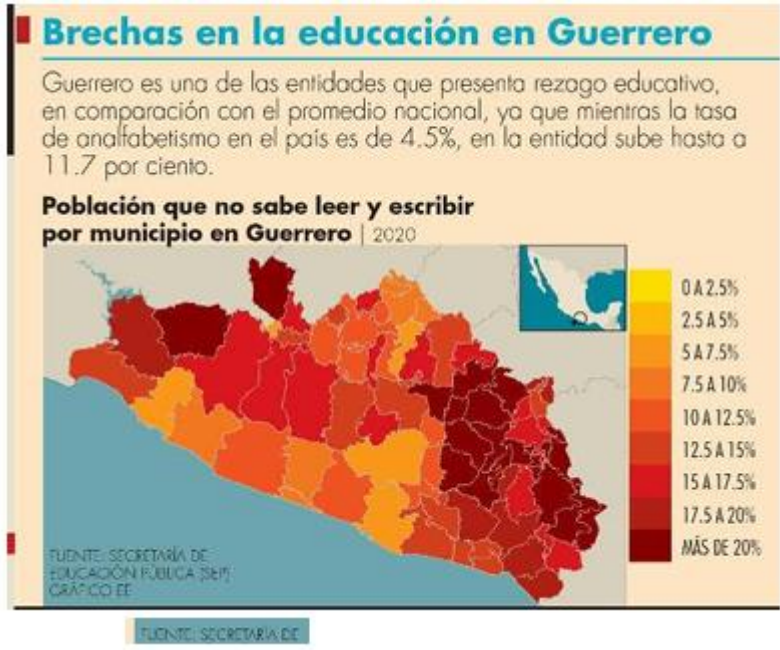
Brechas en la educación en Guerrero

Guerrero es una de las entidades que presenta rezago educativo, en comparación con el promedio nacional, ya que mientras la tasa de analfabetismo en el país es de 4.5%, en la entidad sube hasta a 11.7 por ciento.

Población que no sabe leer y escribir por municipio en Guerrero | 2020

0 A 2.5%
2.5 A 5%
5 A 7.5%
7.5 A 10%
10 A 12.5%
12.5 A 15%
15 A 17.5%
17.5 A 20%
MÁS DE 20%

FUENTE: SECRETARÍA DE EDUCACIÓN PÚBLICA (SEP) GRÁFICO EE

FUENTE: SECRETARÍA DE